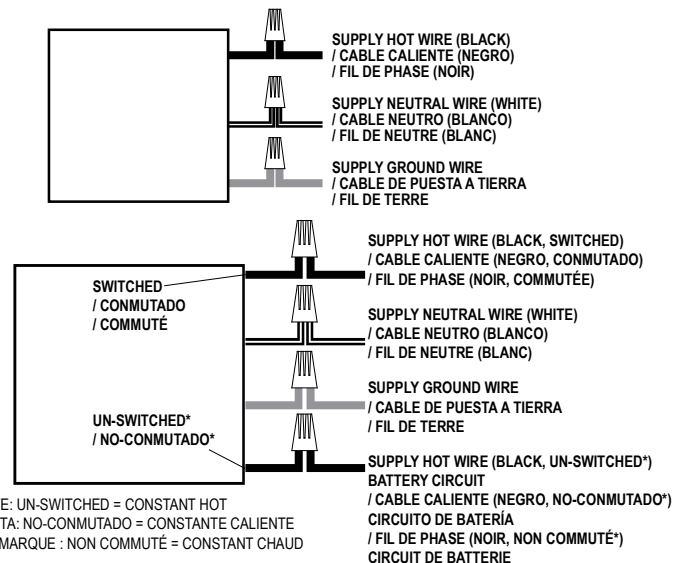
SUPPLY HOT WIRE (BLACK)
/ CABLE CALIENTE (NEGRO)
/ FIL DE PHASE (NOIR)

SUPPLY NEUTRAL WIRE (WHITE)
/ CABLE NEUTRO (BLANCO)
/ FIL DE NEUTRE (BLANC)

SUPPLY GROUND WIRE
/ CABLE DE PUESTA A TIERRA
/ FIL DE TERRE

SWITCHED
/ CONMUTADO
/ COMMUTÉ

SUPPLY HOT WIRE (BLACK, SWITCHED)
/ CABLE CALIENTE (NEGRO, CONMUTADO)
/ FIL DE PHASE (NOIR, COMMUTÉE)

SUPPLY NEUTRAL WIRE (WHITE)
/ CABLE NEUTRO (BLANCO)
/ FIL DE NEUTRE (BLANC)

SUPPLY GROUND WIRE
/ CABLE DE PUESTA A TIERRA
/ FIL DE TERRE

UN-SWITCHED*
/ NO-CONMUTADO*

SUPPLY HOT WIRE (BLACK, UN-SWITCHED*)
BATTERY CIRCUIT
/ CABLE CALIENTE (NEGRO, NO-CONMUTADO*)
CIRCUITO DE BATERÍA
/ FIL DE PHASE (NOIR, NON COMMUTÉ*)
CIRCUIT DE BATTERIE

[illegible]E: UN-SWITCHED = CONSTANT HOT
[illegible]TA: NO-CONMUTADO = CONSTANTE CALIENTE
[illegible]MARQUE : NON COMMUTÉ = CONSTANT CHAUD